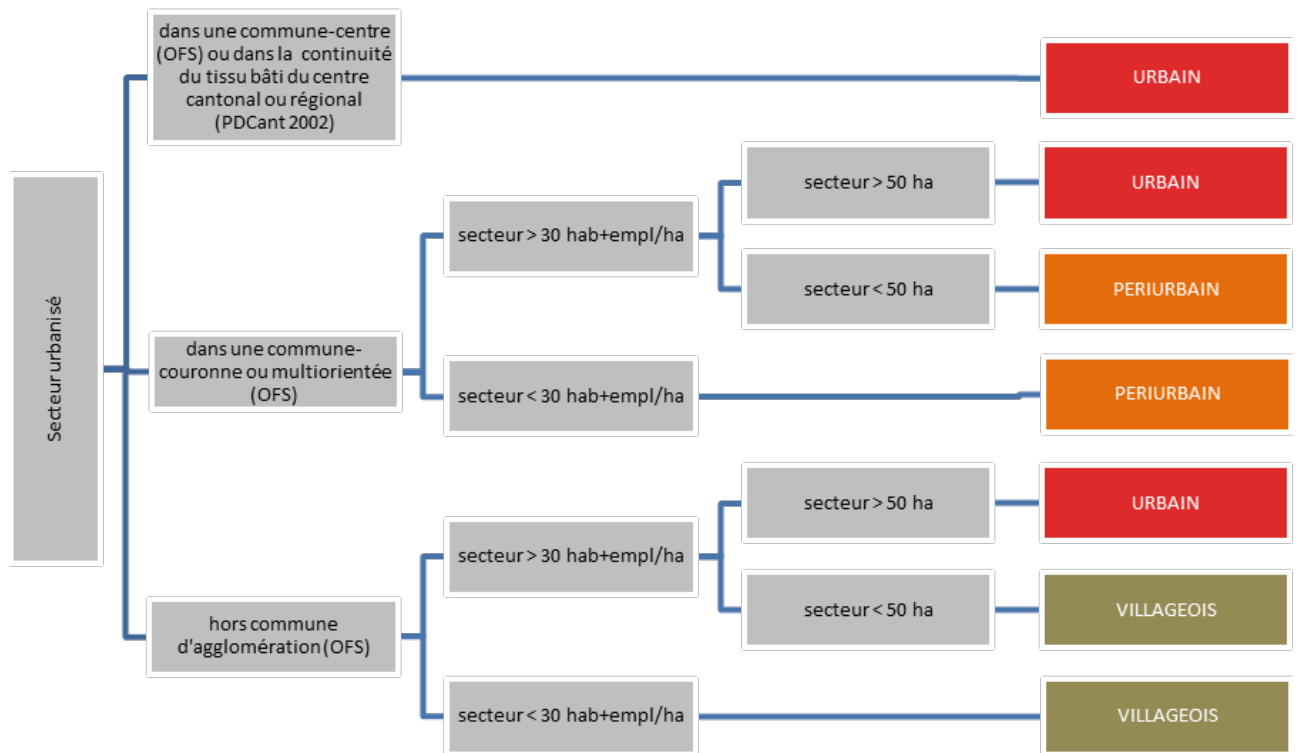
Secteur urbanisé

dans une commune-centre (OFS) ou dans la continuité du tissu bâti du centre cantonal ou régional (PDCant 2002)

URBAIN

dans une commune-couronne ou multiorientée (OFS)

secteur > 30 hab+empl/ha

secteur > 50 ha

URBAIN

secteur < 50 ha

PERIURBAIN

secteur < 30 hab+empl/ha

PERIURBAIN

hors commune d'agglomération (OFS)

secteur > 30 hab+empl/ha

secteur > 50 ha

URBAIN

secteur < 50 ha

VILLAGEOIS

secteur < 30 hab+empl/ha

VILLAGEOIS